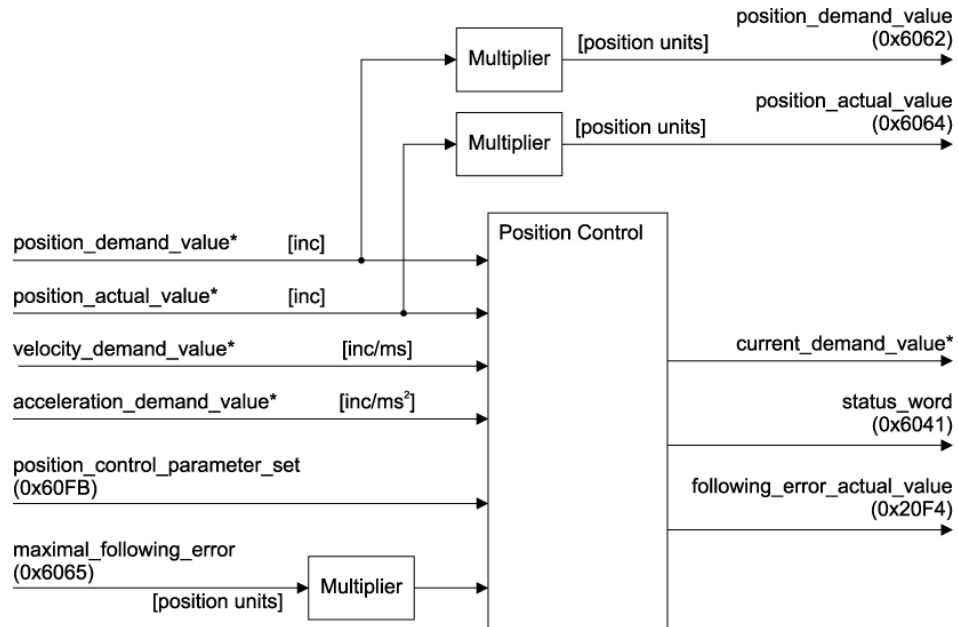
Multiplier
[position units]
position_demand_value
(0x6062)

Multiplier
[position units]
position_actual_value
(0x6064)

Position Control

position_demand_value* [inc]
position_actual_value* [inc]
velocity_demand_value* [inc/ms]
acceleration_demand_value* [inc/ms$^2$]
position_control_parameter_set
(0x60FB)
maximal_following_error
(0x6065)
[position units]
Multiplier

current_demand_value*
status_word
(0x6041)
following_error_actual_value
(0x20F4)